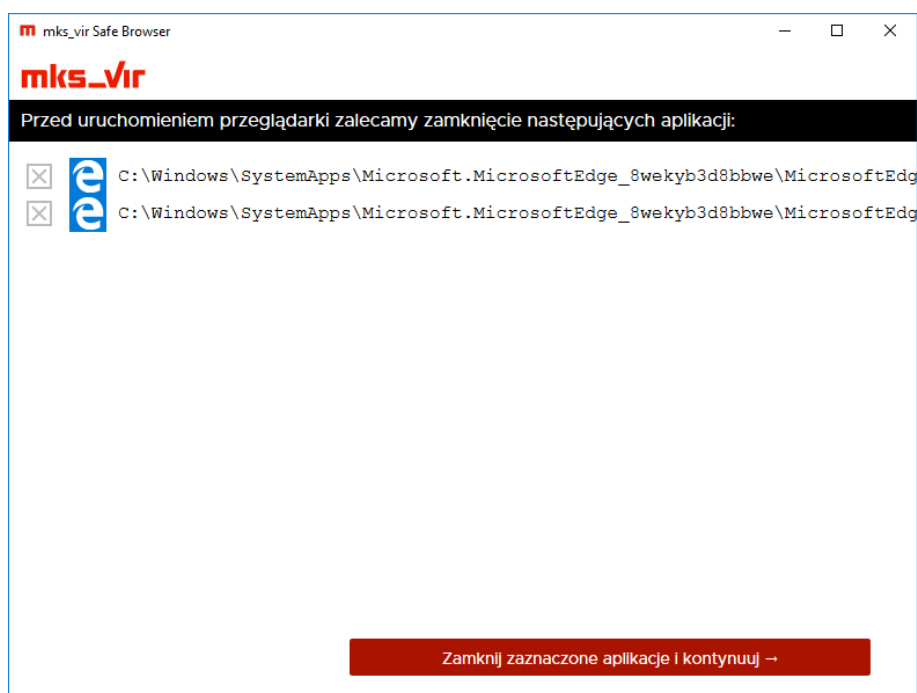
mks_vir Safe Browser

mks_vir

Przed uruchomieniem przeglądarki zalecamy zamknięcie następujących aplikacji:

C:\Windows\SystemApps\Microsoft.MicrosoftEdge_8wekyb3d8bbwe\MicrosoftEdg

C:\Windows\SystemApps\Microsoft.MicrosoftEdge_8wekyb3d8bbwe\MicrosoftEdg

Zamknij zaznaczone aplikacje i kontynuuj →